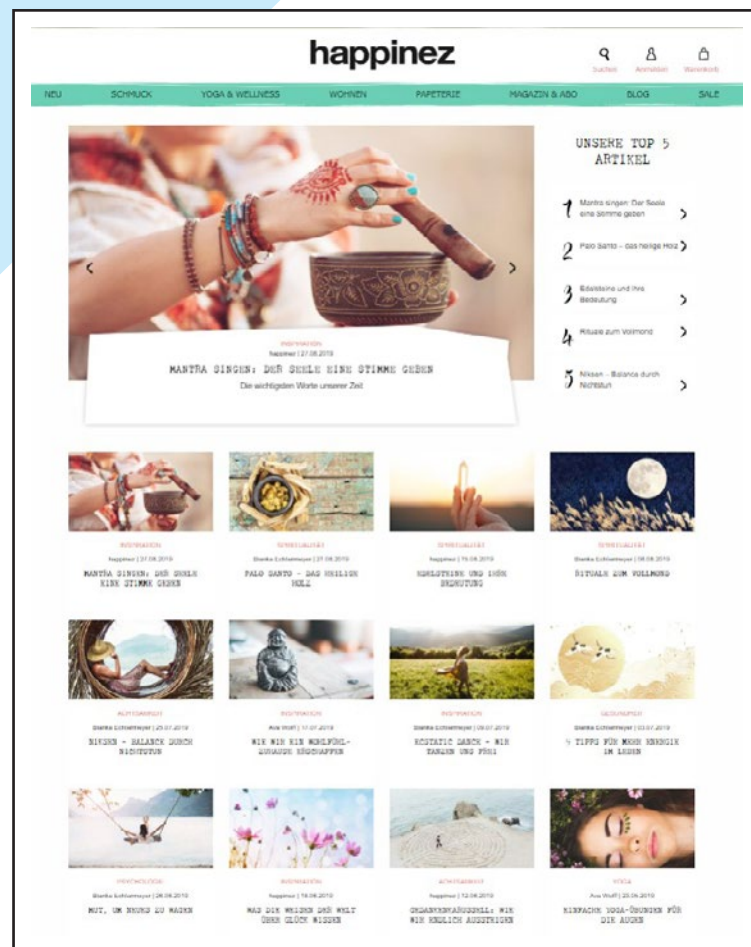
happinez

Suchen Anmelden Warenkorb

NEU SCHMUCK YOGA & WELLNESS WOHNEN PAPETERIE MAGAZIN & ABO BLOG SALE

UNSERE TOP 5 ARTIKEL

1 Mantra singen: Der Seele eine Stimme geben

2 Palo Santo – das heilige Holz

3 Edelsteine und ihre Bedeutung

4 Rituale zum Vollmond

5 Niksen – Balance durch Nichtstun

INSPIRATION
happinez | 27.08.2019
MANTRA SINGEN: DER SEELE EINE STIMME GEBEN
Die wichtigsten Worte unserer Zeit

INSPIRATION
happinez | 27.08.2019
MANTRA SINGEN: DER SEELE EINE STIMME GEBEN

SPIRITUALITÄT
Bianka Echtermeyer | 23.08.2019
PALO SANTO – DAS HEILIGE HOLZ

SPIRITUALITÄT
happinez | 19.08.2019
EDELSTEINE UND IHRE BEDEUTUNG

SPIRITUALITÄT
Bianka Echtermeyer | 08.08.2019
RITUALE ZUM VOLLMOND

ACHTSAMKEIT
Bianka Echtermeyer | 25.07.2019
NIKSEN – BALANCE DURCH NICHTSTUN

INSPIRATION
Ava Wolff | 11.07.2019
WIE WIR EIN WOHLFÜHL-ZUHAUSE ERSCHAFFEN

INSPIRATION
Bianka Echtermeyer | 09.07.2019
ECSTATIC DANCE – WIR TANZEN UNS FREI

GESUNDHEIT
Bianka Echtermeyer | 03.07.2019
5 TIPPS FÜR MEHR ENERGIE IM LEBEN

PSYCHOLOGIE
Bianka Echtermeyer | 26.06.2019
MUT, UM NEUES ZU WAGEN

INSPIRATION
happinez | 14.06.2019
WAS DIE WEISEN DER WELT ÜBER GLÜCK WISSEN

ACHTSAMKEIT
happinez | 12.06.2019
ORGANVERRÄUMELL: WIE WIR ENDLICH AUSSTEIGEN

YOGA
Ava Wolff | 23.05.2019
EINFACHE YOGA-ÜBUNGEN FÜR DIE AUGEN